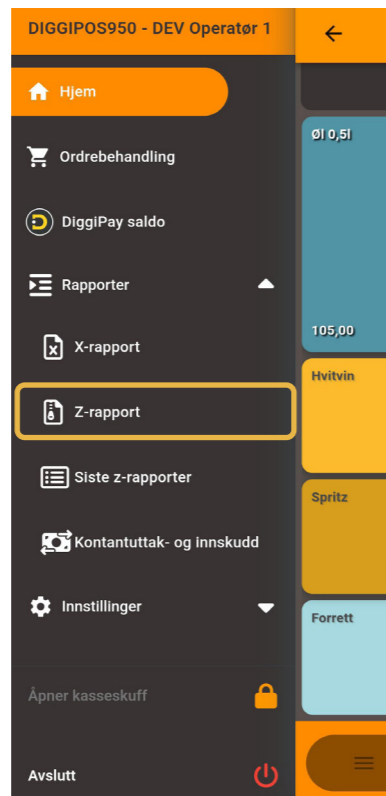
DIGGIPOS950 - DEV Operatør 1

Hjem

Ordrebehandling

DiggiPay saldo

Rapporter

X-rapport

Z-rapport

Siste z-rapporter

Kontantuttak- og innskudd

Innstillinger

Åpner kasseskuff

Avslutt

Øl 0,5l

105,00

Hvitvin

Spritz

Forrett